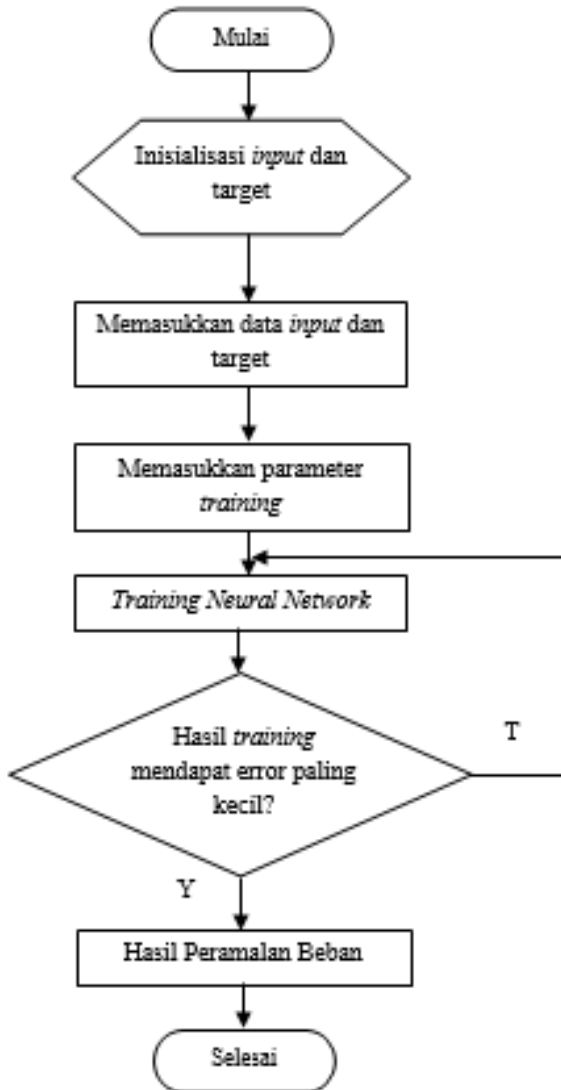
Mulai

Inisialisasi input dan target

Memasukkan data input dan target

Memasukkan parameter training

Training Neural Network

Hasil training mendapat error paling kecil?

T

Y

Hasil Peramalan Beban

Selesai